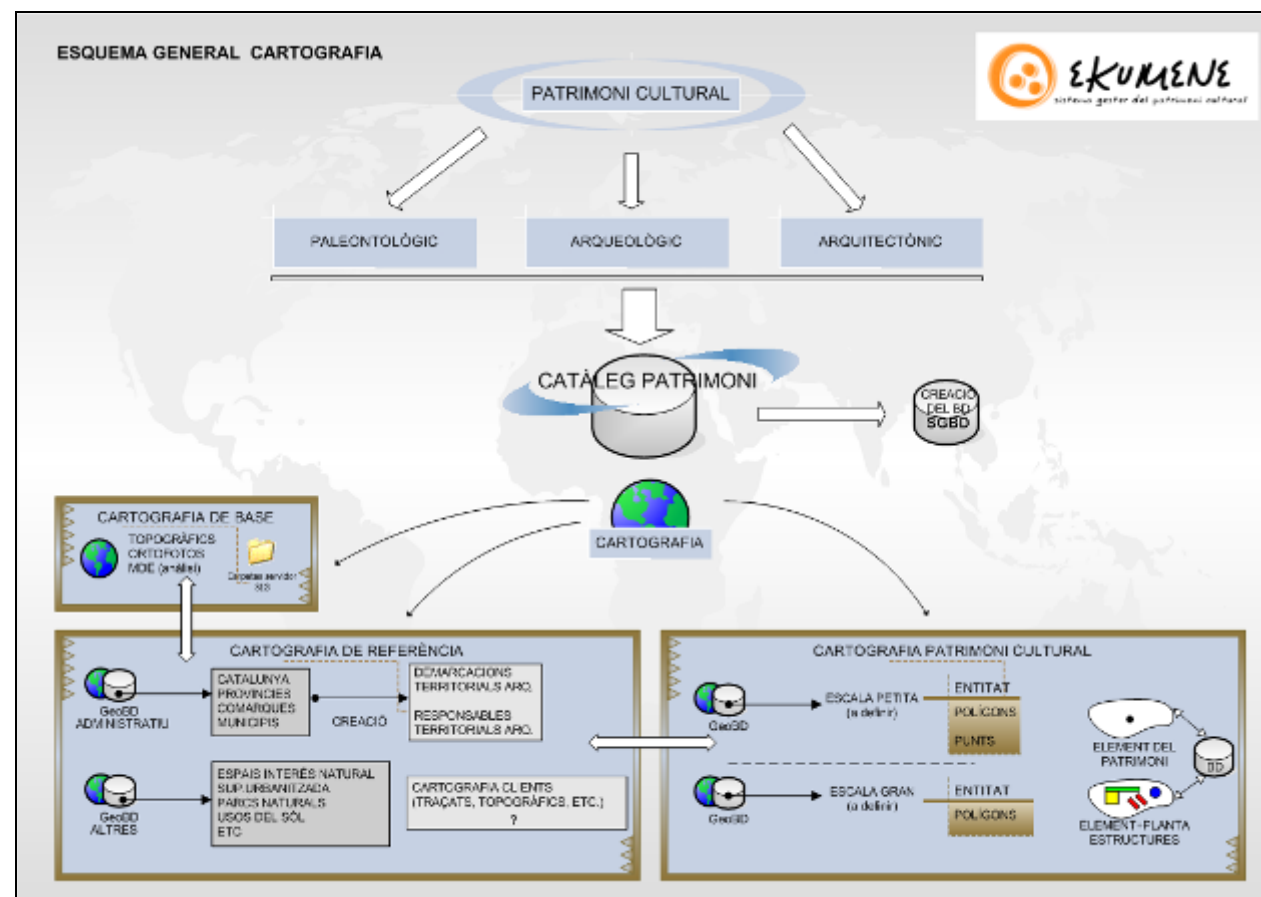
ESQUEMA GENERAL CARTOGRAFIA

EKUMENE
sistema gestor del patrimoni cultural

PATRIMONI CULTURAL

PALEONTOLÒGIC

ARQUEOLÒGIC

ARQUITECTÒNIC

CATÀLEG PATRIMONI

CREACIÓ DEL BD SGBD

CARTOGRAFIA DE BASE

TOPOGRÀFICS
ORTOFOTOS
MDE (anàlisi)

Carpetes servidor SIG

CARTOGRAFIA

CARTOGRAFIA DE REFERÈNCIA

GeoBD ADMINISTRATIU

CATALUNYA
PROVINCIES
COMARQUES
MUNICIPIS

CREACIÓ

DEMARCACIONS TERRITORIALS ARQ.

RESPONSABLES TERRITORIALS ARQ.

GeoBD ALTRES

ESPAIS INTERÈS NATURAL
SUP.URBANITZADA
PARCS NATURALS
USOS DEL SÒL
ETC

CARTOGRAFIA CLIENTS
(TRAÇATS, TOPOGRÀFICS, ETC.)
?

CARTOGRAFIA PATRIMONI CULTURAL

GeoBD

ESCALA PETITA
(a definir)

ENTITAT
POLÍGONS
PUNTS

ELEMENT DEL PATRIMONI

BD

GeoBD

ESCALA GRAN
(a definir)

ENTITAT
POLÍGONS

ELEMENT-PLANTA ESTRUCTURES